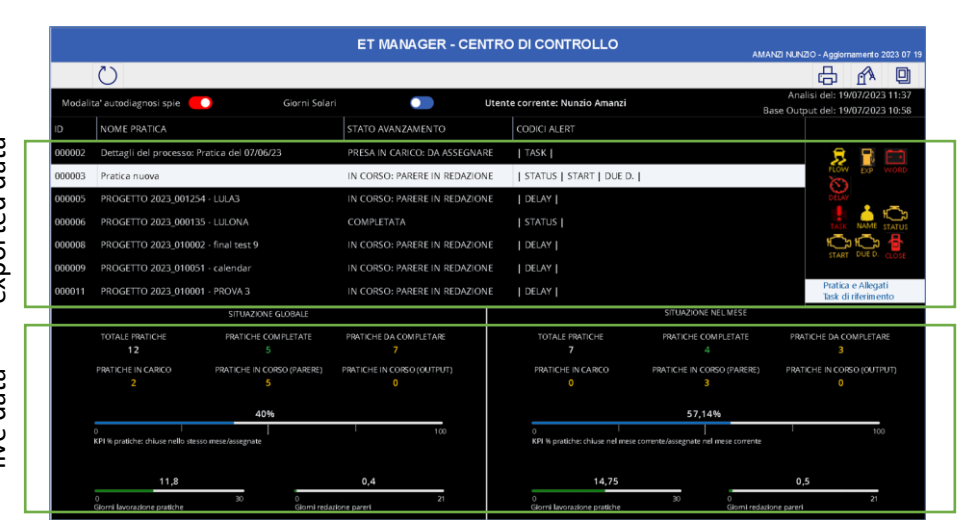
exported data

live data

ET MANAGER - CENTRO DI CONTROLLO

AMANZI NUNZIO - Aggiornamento 2023 07 19

Modalita' autodiagnosi spie

Giorni Solari

Utente corrente: Nunzio Amanzi

Analisi del: 19/07/2023 11:37
Base Output del: 19/07/2023 10:58

| ID | NOME PRATICA | STATO AVANZAMENTO | CODICI ALERT |
|---|---|---|---|
| 000002 | Dettagli del processo: Pratica del 07/06/23 | PRESA IN CARICO: DA ASSEGNARE | \| TASK \| |
| 000003 | Pratica nuova | IN CORSO: PARERE IN REDAZIONE | \| STATUS \| START \| DUE D. \| |
| 000005 | PROGETTO 2023_001254 - LULA3 | IN CORSO: PARERE IN REDAZIONE | \| DELAY \| |
| 000006 | PROGETTO 2023_000135 - LULONA | COMPLETATA | \| STATUS \| |
| 000008 | PROGETTO 2023_010002 - final test 9 | IN CORSO: PARERE IN REDAZIONE | \| DELAY \| |
| 000009 | PROGETTO 2023_010051 - calendar | IN CORSO: PARERE IN REDAZIONE | \| DELAY \| |
| 000011 | PROGETTO 2023_010001 - PROVA 3 | IN CORSO: PARERE IN REDAZIONE | \| DELAY \| |

FLOW EXP WORD
DELAY
TASK NAME STATUS
START DUE D. CLOSE

Pratica e Allegati
Task di riferimento

SITUAZIONE GLOBALE

TOTALE PRATICHE 12
PRATICHE COMPLETATE 5
PRATICHE DA COMPLETARE 7
PRATICHE IN CARICO 2
PRATICHE IN CORSO (PARERE) 5
PRATICHE IN CORSO (OUTPUT) 0

40%
0 100
KPI % pratiche: chiuse nello stesso mese/assegnate

11,8
0 30
Giorni lavorazione pratiche

0,4
0 21
Giorni redazione pareri

SITUAZIONE NEL MESE

TOTALE PRATICHE 7
PRATICHE COMPLETATE 4
PRATICHE DA COMPLETARE 3
PRATICHE IN CARICO 0
PRATICHE IN CORSO (PARERE) 3
PRATICHE IN CORSO (OUTPUT) 0

57,14%
0 100
KPI % pratiche: chiuse nel mese corrente/assegnate nel mese corrente

14,75
0 30
Giorni lavorazione pratiche

0,5
0 21
Giorni redazione pareri